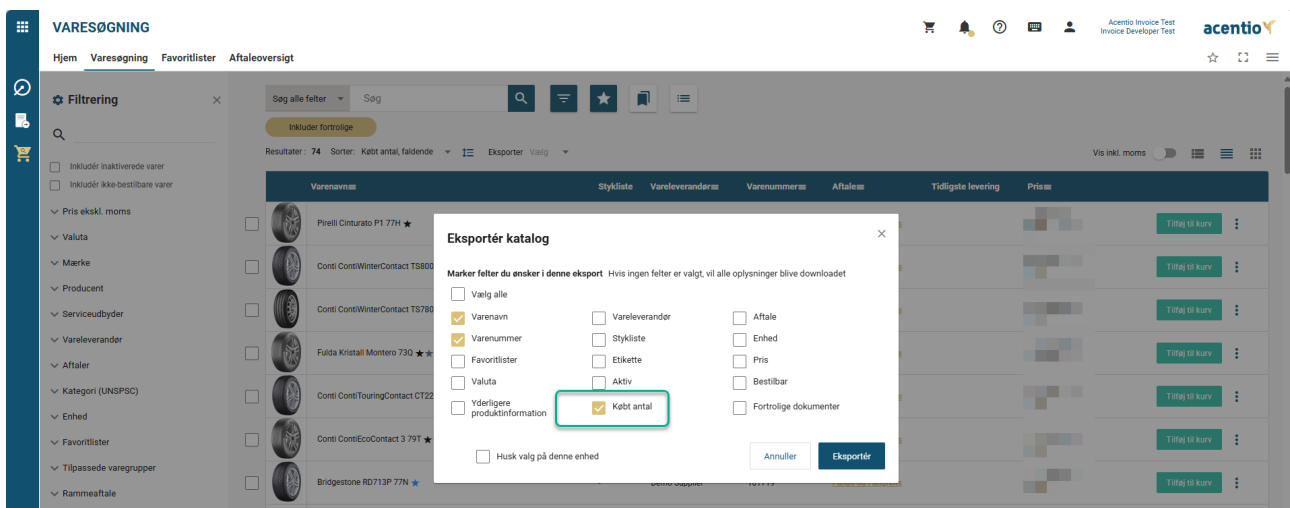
VARESØGNING

Acentio Invoice Test
Invoice Developer Test

acentio

Hjem Varesøgning Favoritlister Aftaleoversigt

Filtrering

Inkludér inaktiverede varer
Inkludér ikke-bestillbare varer

Pris ekskl. moms
Valuta
Mærke
Producent
Serviceudbyder
Vareleverandør
Aftaler
Kategori (UNSPSC)
Enhed
Favoritlister
Tilpassede varegrupper
Rammeaftale

Søg alle felter Søg

Inkluder fortrolige

Resultater : 74 Sorter: Købt antal, faldende Eksporter Vælg

Vis inkl. moms

| Varenavn | Stykliste | Vareleverandør | Varenummer | Aftale | Tidligste levering | Pris |
|---|---|---|---|---|---|---|
| Pirelli Cinturato P1 77H | | | | | | |
| Conti ContiWinterContact TS800 | | | | | | |
| Conti ContiWinterContact TS780 | | | | | | |
| Fulda Kristall Montero 73Q | | | | | | |
| Conti ContiTouringContact CT22 | | | | | | |
| Conti ContiEcoContact 3 79T | | | | | | |
| Bridgestone RD713P 77N | | Demo Supplier | | | | |

Tilføj til kurv
Tilføj til kurv
Tilføj til kurv
Tilføj til kurv
Tilføj til kurv
Tilføj til kurv
Tilføj til kurv

Eksportér katalog

Marker felter du ønsker i denne eksport Hvis ingen felter er valgt, vil alle oplysninger blive downloadet

Vælg alle
Varenavn
Varenummer
Favoritlister
Valuta
Yderligere produktinformation
Vareleverandør
Stykliste
Etikette
Aktiv
Købt antal
Aftale
Enhed
Pris
Bestilbar
Fortrolige dokumenter

Husk valg på denne enhed

Annuller Eksportér